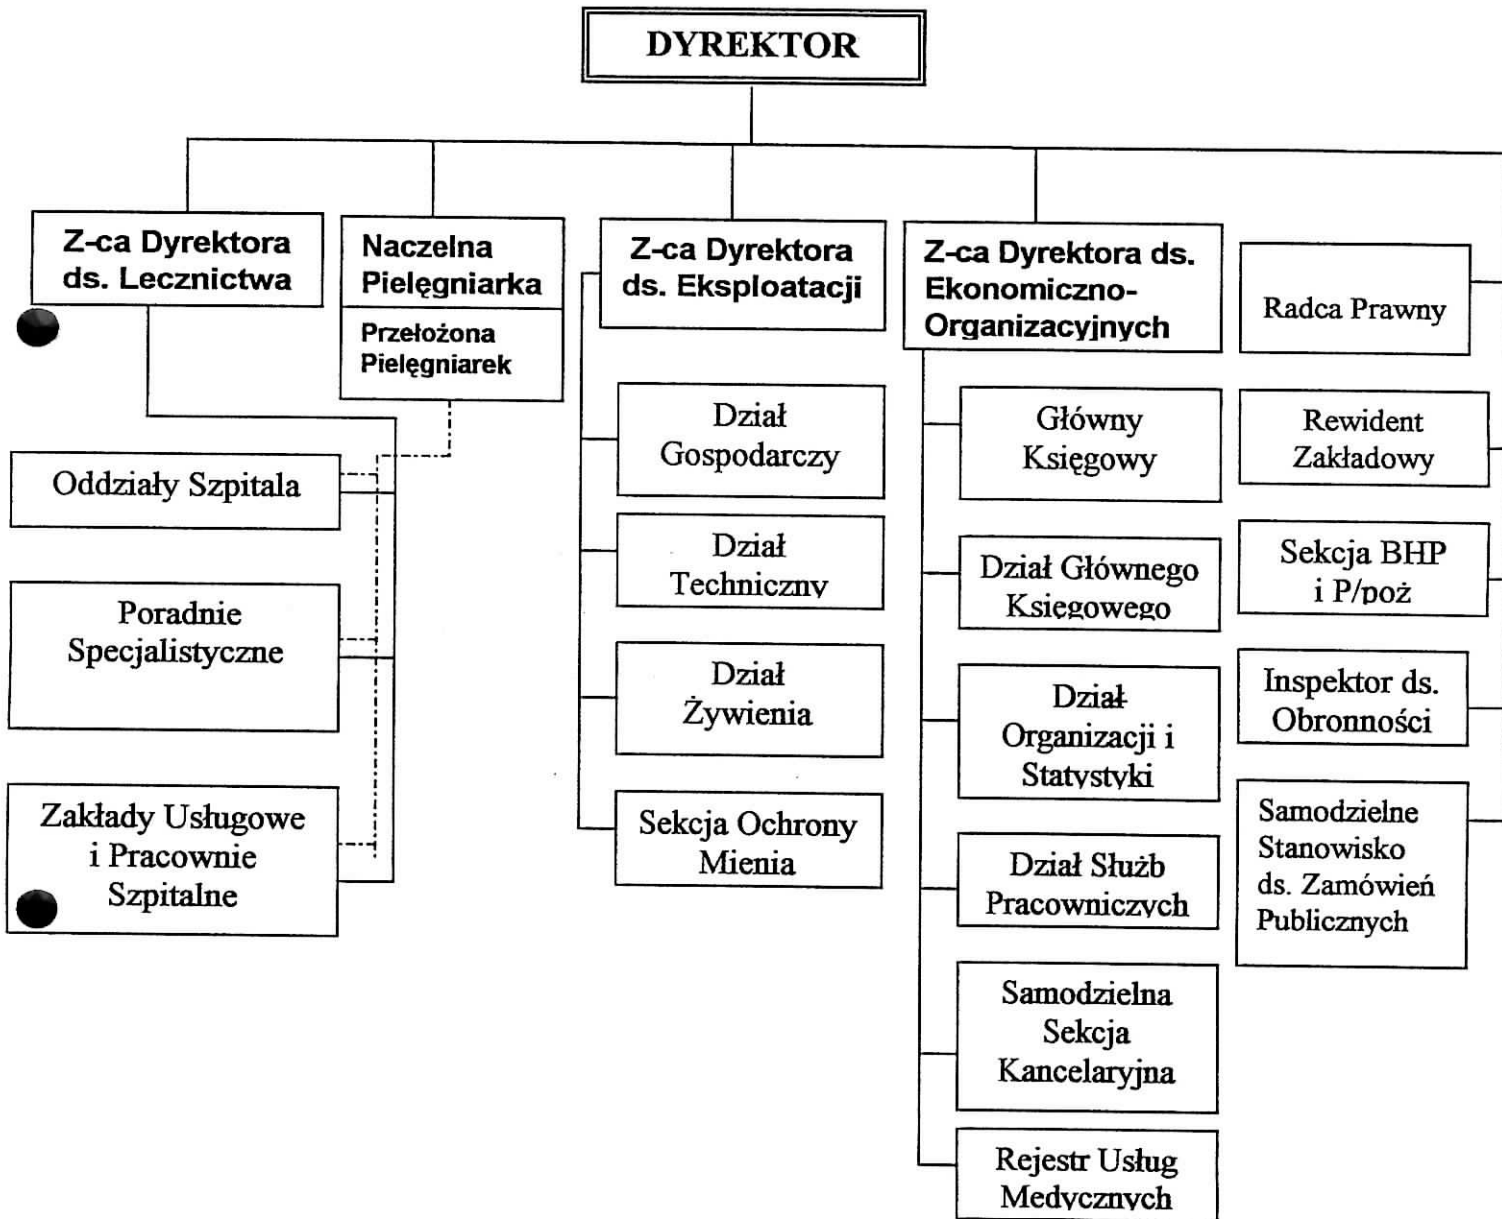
DYREKTOR

Z-ca Dyrektora ds. Lecznictwa

Naczelna Pielęgniarka

Przełożona Pielęgniarek

Z-ca Dyrektora ds. Eksploatacji

Z-ca Dyrektora ds. Ekonomiczno-Organizacyjnych

Radca Prawny

Oddziały Szpitala

Poradnie Specjalistyczne

Zakłady Usługowe i Pracownie Szpitalne

Dział Gospodarczy

Dział Techniczny

Dział Żywienia

Sekcja Ochrony Mienia

Główny Księgowy

Dział Głównego Księgowego

Dział Organizacji i Statystyki

Dział Służb Pracowniczych

Samodzielna Sekcja Kancelaryjna

Rejestr Usług Medycznych

Rewident Zakładowy

Sekcja BHP i P/poż

Inspektor ds. Obronności

Samodzielne Stanowisko ds. Zamówień Publicznych